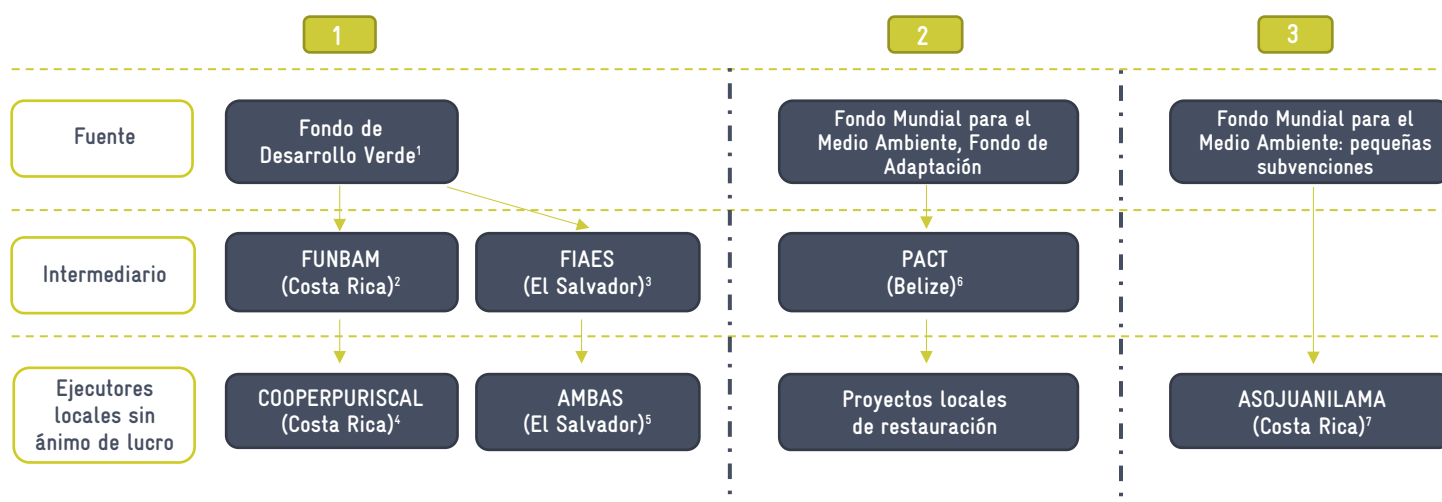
1

2

3

Fuente

Fondo de Desarrollo Verde$^1$

Fondo Mundial para el Medio Ambiente, Fondo de Adaptación

Fondo Mundial para el Medio Ambiente: pequeñas subvenciones

Intermediario

FUNBAM (Costa Rica)$^2$

FIAES (El Salvador)$^3$

PACT (Belize)$^6$

Ejecutores locales sin ánimo de lucro

COOPERPURISCAL (Costa Rica)$^4$

AMBAS (El Salvador)$^5$

Proyectos locales de restauración

ASOJUANILAMA (Costa Rica)$^7$